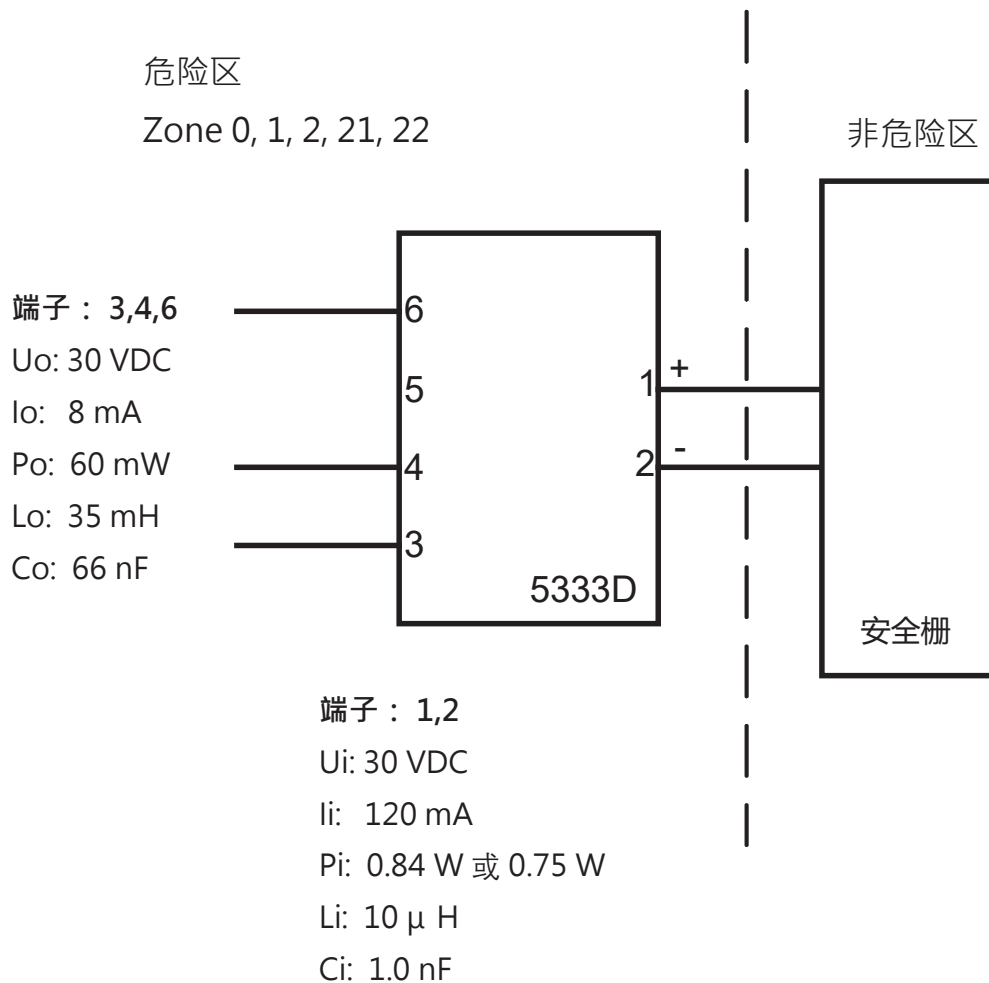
危险区

Zone 0, 1, 2, 21, 22

非危险区

端子： 3,4,6
Uo: 30 VDC
Io: 8 mA
Po: 60 mW
Lo: 35 mH
Co: 66 nF

6
5
4
3

1 +
2 -

5333D

安全栅

端子： 1,2
Ui: 30 VDC
Ii: 120 mA
Pi: 0.84 W 或 0.75 W
Li: 10 μ H
Ci: 1.0 nF